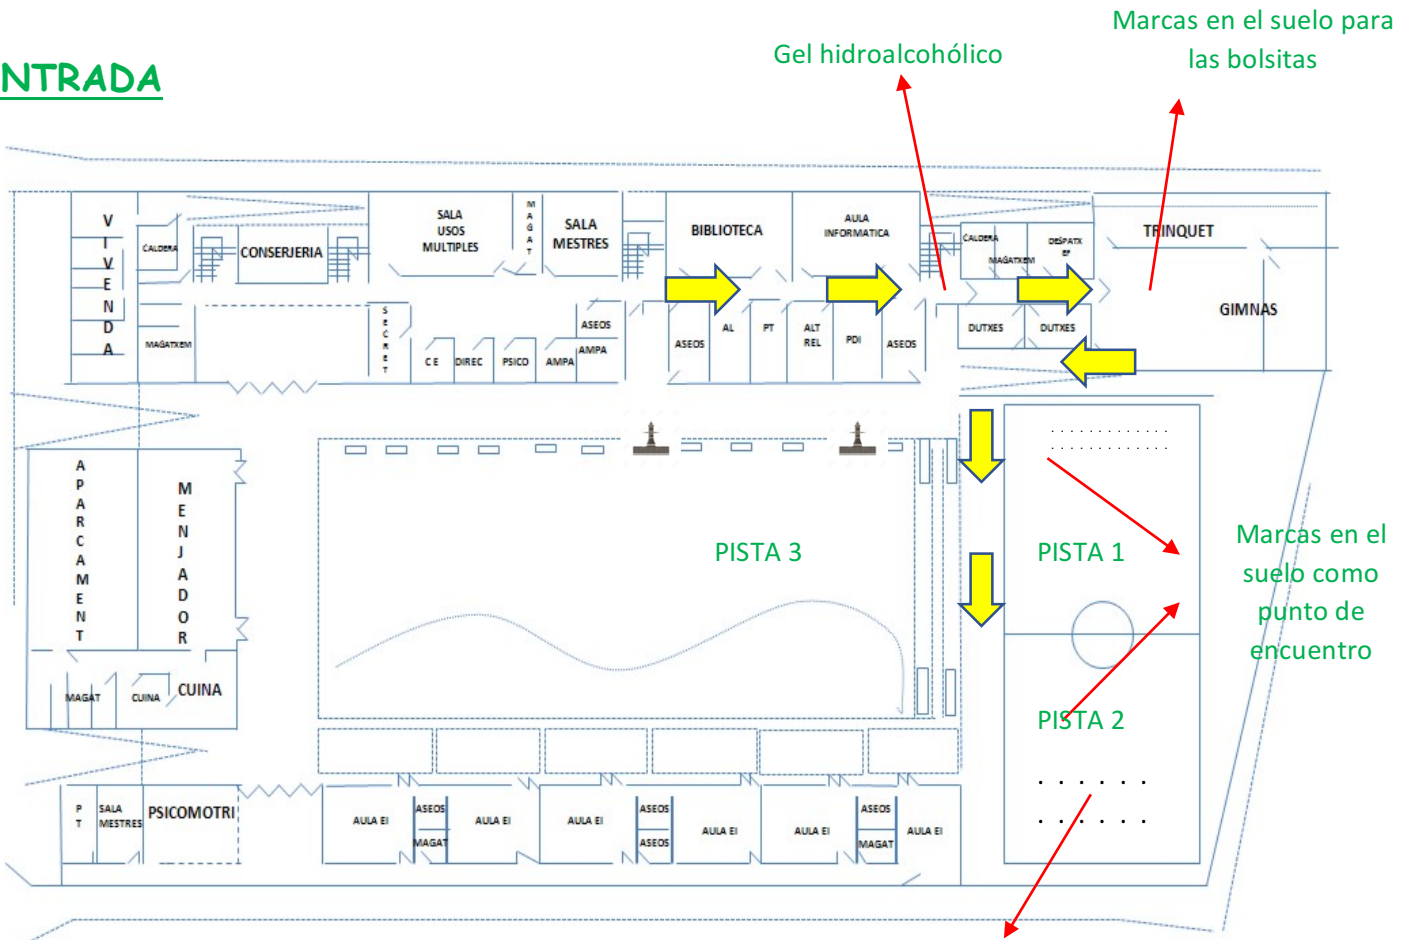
NTRADA

Gel hidroalcohólico

Marcas en el suelo para las bolsitas

VIVENDA

CALDERA

CONSERJERIA

SALA USOS MULTIPLES

MAGAT

SALA MESTRES

BIBLIOTECA

AULA INFORMATICA

CALDERA

MAGATZEM

DESPATX EF

TRINQUET

GIMNAS

MAGATZEM

SECRET

CE

DIREC

PSICO

AMPA

ASEOS

AMPA

ASEOS

AL

PT

ALT REL

PDI

ASEOS

DUTXES

DUTXES

APARCAMENT

MENJADOR

PISTA 3

PISTA 1

Marcas en el suelo como punto de encuentro

PISTA 2

MAGAT

CUINA

CUINA

PT

SALA MESTRES

PSICOMOTRI

AULA EI

ASEOS

MAGAT

AULA EI

AULA EI

ASEOS

ASEOS

AULA EI

AULA EI

ASEOS

MAGAT

AULA EI